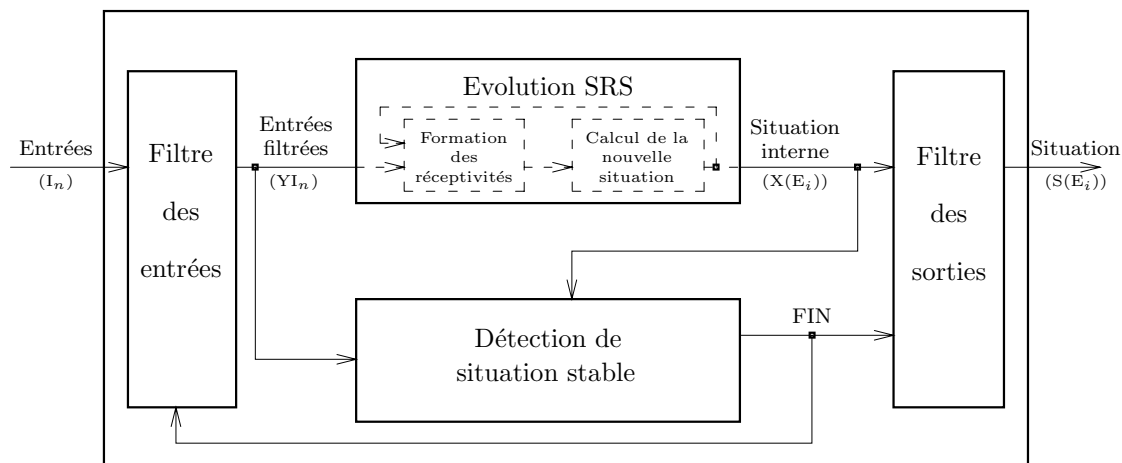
Entrées
$(I_n)$

Filtre des entrées

Entrées filtrées
$(YI_n)$

Evolution SRS

Formation des réceptivités

Calcul de la nouvelle situation

Situation interne
$(X(E_i))$

Filtre des sorties

Situation
$(S(E_i))$

Détection de situation stable

FIN